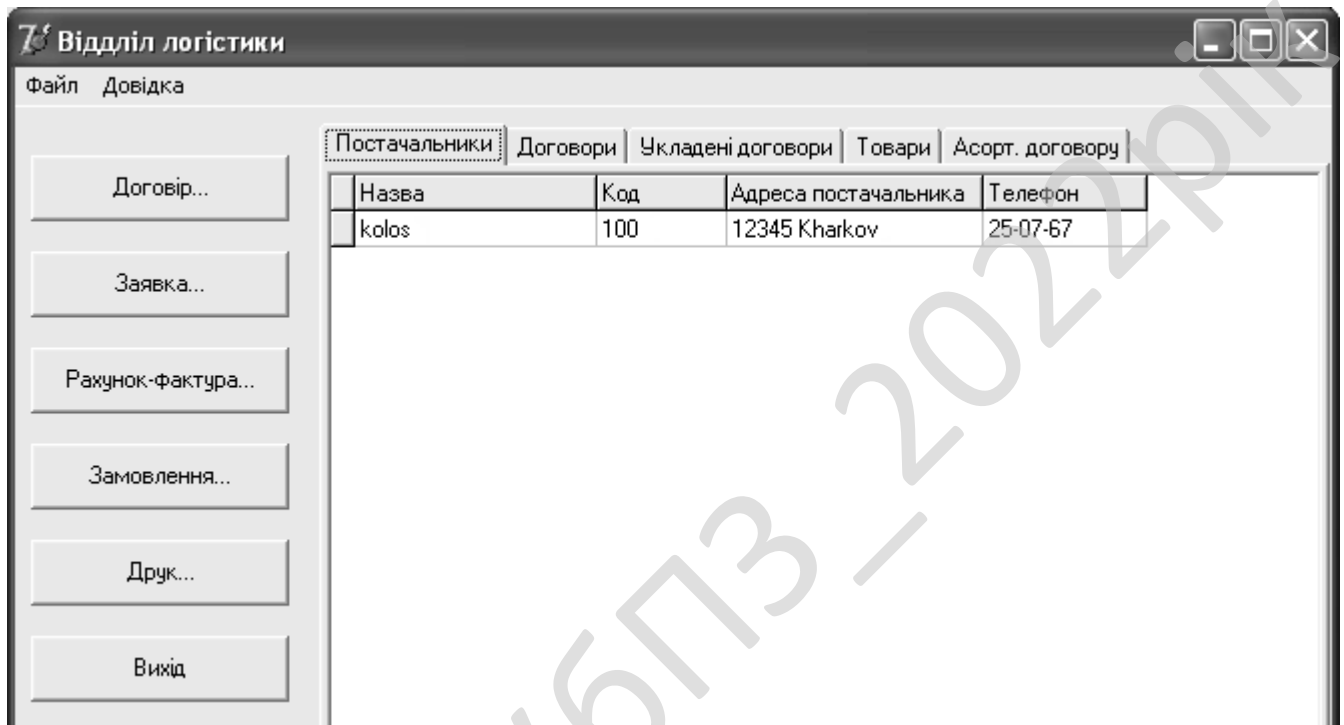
Відділ логістики

Файл Довідка

Договір...

Заявка...

Рахунок-фактура...

Замовлення...

Друк...

Вихід

Постачальники | Договори | Укладені договори | Товари | Асорт. договору

| Назва | Код | Адреса постачальника | Телефон |
|---|---|---|---|
| kolos | 100 | 12345 Kharkov | 25-07-67 |

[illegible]бПЗ_2022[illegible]